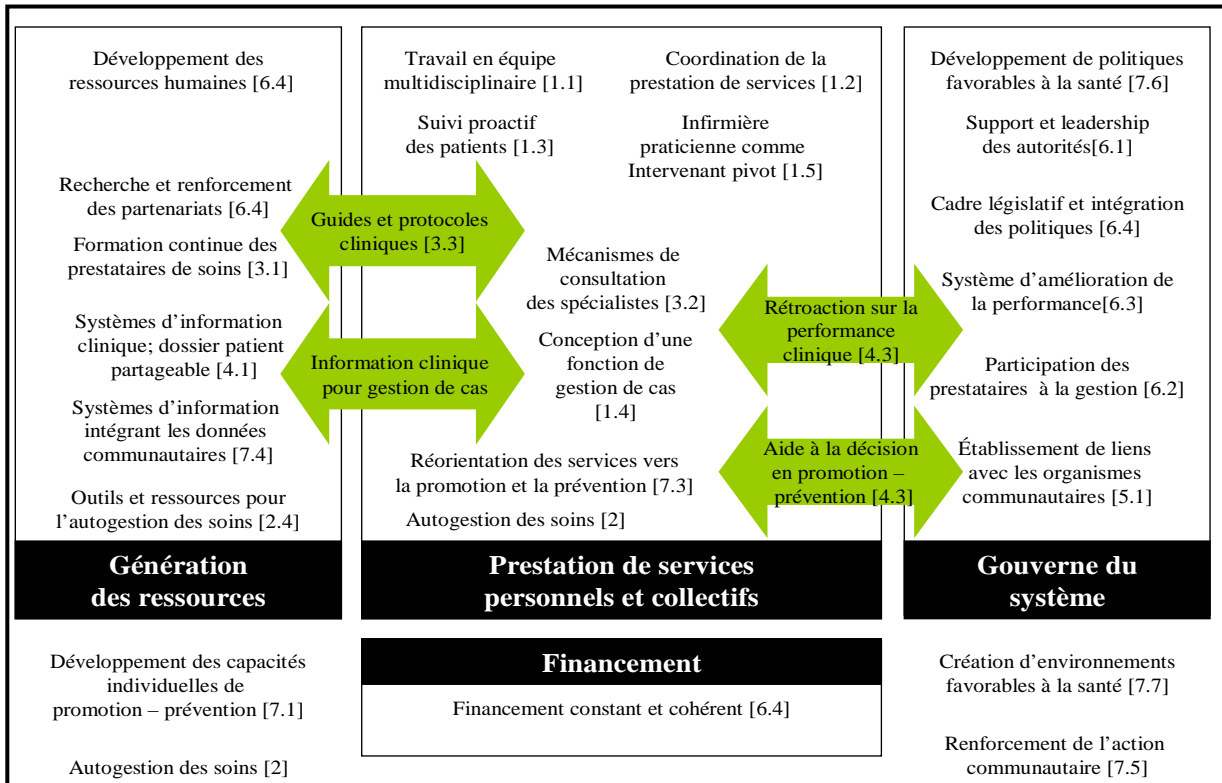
Développement des ressources humaines [6.4]

Recherche et renforcement des partenariats [6.4]

Formation continue des prestataires de soins [3.1]

Systèmes d'information clinique; dossier patient partageable [4.1]

Systèmes d'information intégrant les données communautaires [7.4]

Outils et ressources pour l'autogestion des soins [2.4]

Génération des ressources

Travail en équipe multidisciplinaire [1.1]

Coordination de la prestation de services [1.2]

Suivi proactif des patients [1.3]

Infirmière praticienne comme Intervenant pivot [1.5]

Guides et protocoles cliniques [3.3]

Mécanismes de consultation des spécialistes [3.2]

Information clinique pour gestion de cas

Conception d'une fonction de gestion de cas [1.4]

Réorientation des services vers la promotion et la prévention [7.3]

Autogestion des soins [2]

Prestation de services personnels et collectifs

Rétroaction sur la performance clinique [4.3]

Aide à la décision en promotion – prévention [4.3]

Développement de politiques favorables à la santé [7.6]

Support et leadership des autorités[6.1]

Cadre législatif et intégration des politiques [6.4]

Système d'amélioration de la performance[6.3]

Participation des prestataires à la gestion [6.2]

Établissement de liens avec les organismes communautaires [5.1]

Gouverne du système

Développement des capacités individuelles de promotion – prévention [7.1]

Autogestion des soins [2]

Financement

Financement constant et cohérent [6.4]

Création d'environnements favorables à la santé [7.7]

Renforcement de l'action communautaire [7.5]